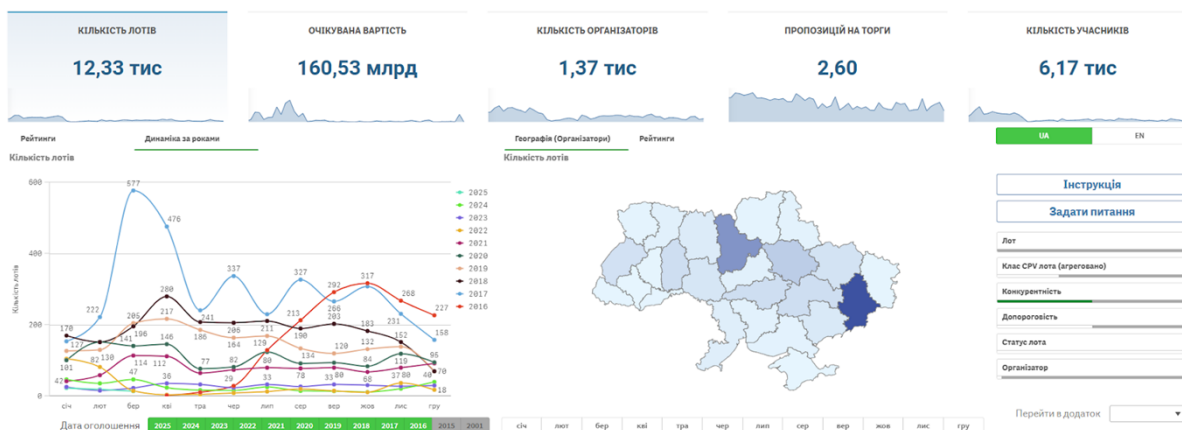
КІЛЬКІСТЬ ЛОТІВ
12,33 тис

ОЧІКУВАНА ВАРТІСТЬ
160,53 млрд

КІЛЬКІСТЬ ОРГАНІЗАТОРІВ
1,37 тис

ПРОПОЗИЦІЙ НА ТОРГИ
2,60

КІЛЬКІСТЬ УЧАСНИКІВ
6,17 тис

Рейтинги
Динаміка за роками

Кількість лотів

600
400
200
0
Кількість лотів

170 127 222 577 476 205 196 141 280 217 146 186 241 337 206 211 129 327 190 213 292 260 203 317 183 268 231 152 227 158 95 70 101 82 130 114 112 47 36 77 82 164 80 33 29 78 134 120 33 80 132 84 68 37 80 40 18 42

січ лют бер кві тра чер лип сер вер жов лис гру

2025
2024
2023
2022
2021
2020
2019
2018
2017
2016

Дата оголошення 2025 2024 2023 2022 2021 2020 2019 2018 2017 2016 2015 2001

Географія (Організатори)
Рейтинги

Кількість лотів

січ лют бер кві тра чер лип сер вер жов лис гру

UA
EN

Інструкція
Задати питання

Лот
Клас CPV лота (агреговано)
Конкурентність
Допороговість
Статус лота
Організатор

Перейти в додаток